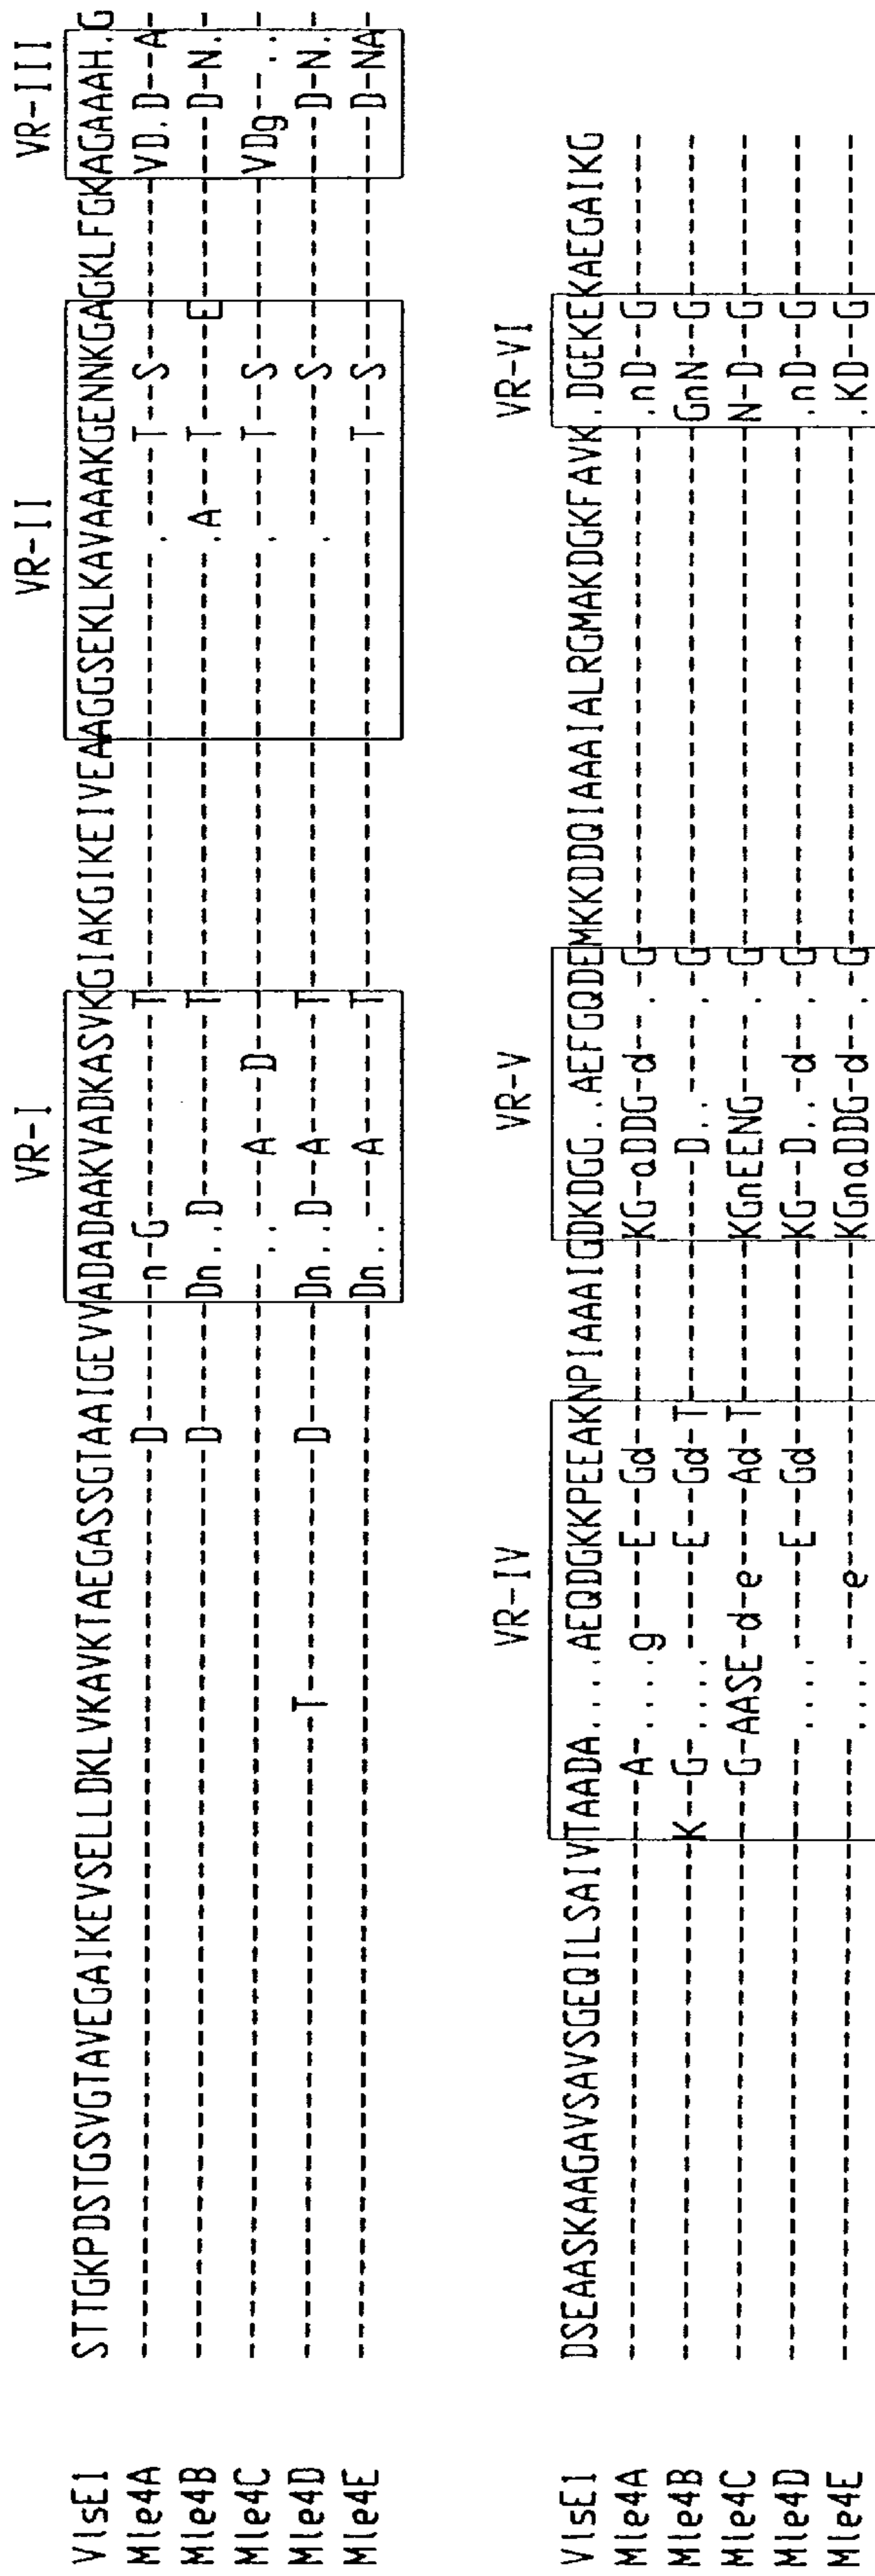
VR-I VR-II VR-III

VlsE1 STTGKPDSTGSVGTAVEGAIKEVSELLDKLVKAVKTAEGASSGTAAIGEVVADADAAKVADKASVKGIAKGIKEIVEAAGGSEKLKAVAAAKGENNKGAGKLFGKAGAAAH.G
Mle4A ----------------------------------------------D---n-G--------------T----------------------.-----T--S-----VD.D--A
Mle4B ----------------------------------------------D---Dn..D--------------T------------.A----T-----E-----D-N.
Mle4C ----------------------------------------------------..----A---D--------------------.-----T--S-----VDg--..
Mle4D ------------------------------T---------------D---Dn..D--A--------T--------------------.-----S-----D-N.
Mle4E ----------------------------------------------------Dn..--A--------T--------------------T--S-----D-NA

VR-IV VR-V VR-VI

VlsE1 DSEAASKAAGAVSAVSGEQILSAIVTAADA....AEQDGKKPEEAKNPIAAAIGDKDGG..AEFGQDEMKKDDQIAAAIALRGMAKDGKFAVK.DGEKEKAEGAIKG
Mle4A ------------------------------A-....g---E--Gd---------KG-aDDG-d--.G------------------------.nD--G-----------
Mle4B ------------------------K--G-....----E--Gd-T--------------D..------G------------------------GnN--G-----------
Mle4C ------------------------------G-AASE-d-e---Ad-T--------KGnEENG-----.G------------------------N-D--G-----------
Mle4D ------------------------------....-----E--Gd---------KG--D..-d--.G------------------------.nD--G-----------
Mle4E ------------------------------....---e---------------KGnaDDG-d--.G------------------------.KD--G-----------